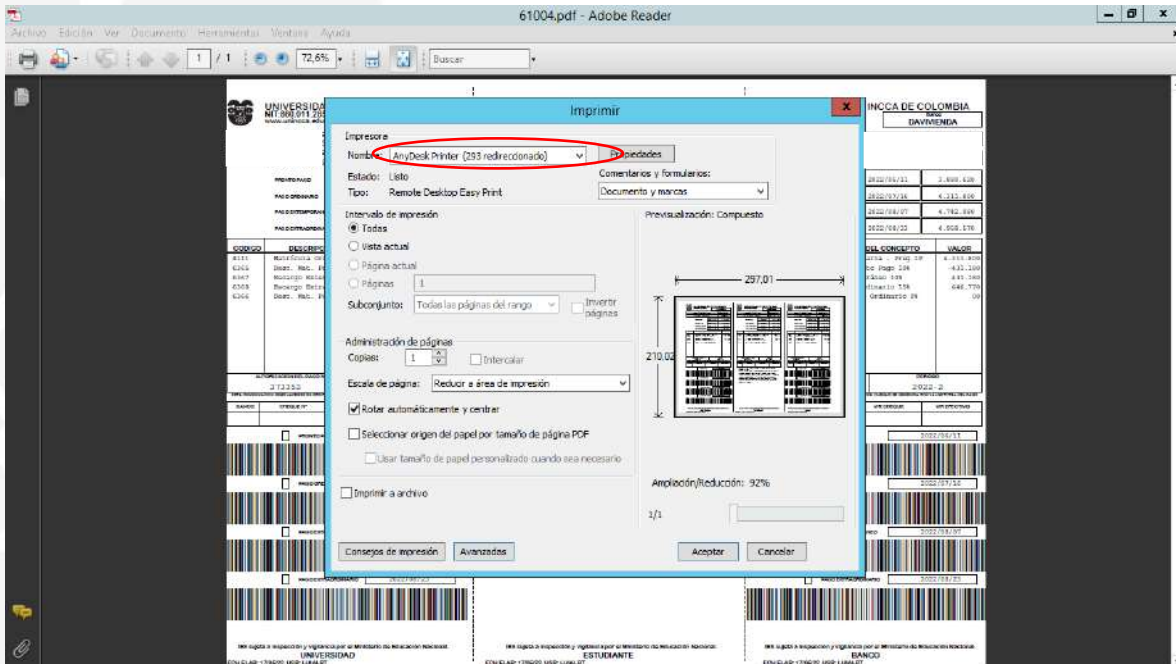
61004.pdf - Adobe Reader

Archivo Edición Ver Documento Herramientas Ventana Ayuda

1 / 1 72,6% Buscar

Imprimir

Impresora
Nombre: AnyDesk Printer (293 redireccionado)
Propiedades
Estado: Listo
Tipo: Remote Desktop Easy Print
Comentarios y formularios:
Documento y marcas

Intervalo de impresión
Todas
Vista actual
Página actual
Páginas 1
Subconjunto: Todas las páginas del rango
Invertir páginas

Previsualización: Compuesto
297,01
210,02

Administración de páginas
Copias: 1
Intercalar
Escala de página: Reducir a área de impresión
Rotar automáticamente y centrar
Seleccionar origen del papel por tamaño de página PDF
Usar tamaño de papel personalizado cuando sea necesario

Imprimir a archivo

Ampliación/Reducción: 92%
1/1

Consejos de impresión
Avanzadas
Aceptar
Cancelar

UNIVERSIDA
NIT.860.011.28
INCCA DE COLOMBIA
DAVIVIENDA
2022/06/11
2022/07/16
2022/08/07
2022/08/23
CODIGO
DEL CONCEPTO
VALOR
6111
6301
6367
6308
6366
373353
2022-2
2022/06/11
2022/07/16
2022/08/07
2022/08/23
UNIVERSIDAD
ESTUDIANTE
BANCO